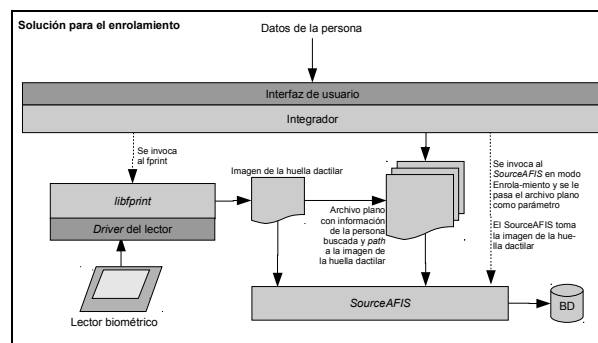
Solución para el enrolamiento

Datos de la persona

Interfaz de usuario

Integrador

Se invoca al fprint

libfprint

Driver del lector

Imagen de la huella dactilar

Archivo plano con información de la persona buscada y path a la imagen de la huella dactilar

Se invoca al SourceAFIS en modo Enrola-miento y se le pasa el archivo plano como parámetro

El SourceAFIS toma la imagen de la huella dactilar

SourceAFIS

BD

Lector biométrico